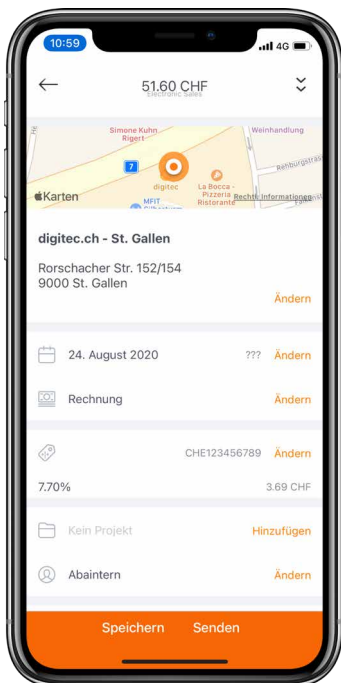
10:59
4G

51.60 CHF
Electronic Sales

Simone Kuhn
Rigert
Weinhandlung
7
digitec
La Bocca - Pizzeria Ristorante
MFIT
Karten
Rechtl. Informationen

digitec.ch - St. Gallen

Rorschacher Str. 152/154
9000 St. Gallen

Ändern

24. August 2020
???
Ändern

Rechnung
Ändern

CHE123456789
Ändern

7.70%
3.69 CHF

Kein Projekt
Hinzufügen

Abaintern
Ändern

Speichern
Senden